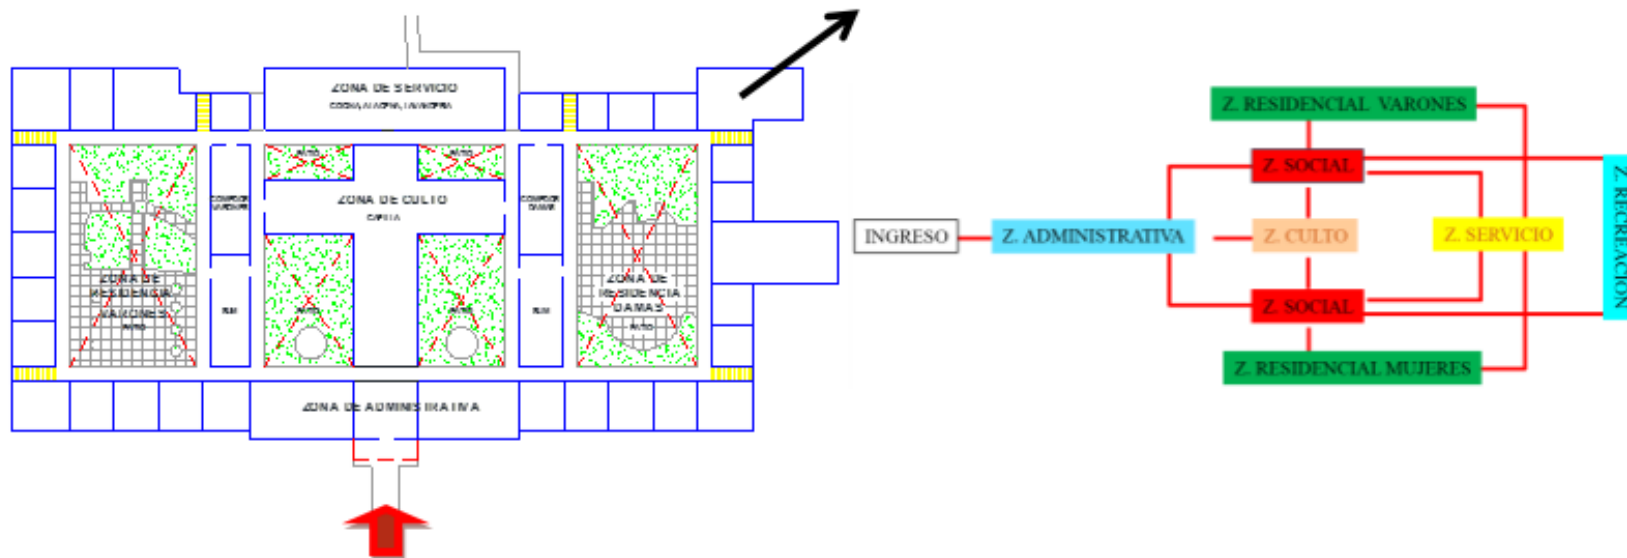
ZONA DE SERVICIO
COCINA, ALACENA, LAVANDERIA

PATIO
PATIO
ZONA DE CULTO
CAPILLA
CORREDOR VARONES
CORREDOR DAMAS

ZONA DE RESIDENCIA VARONES
PATIO
SS.HH
SS.HH
PATIO
PATIO
ZONA DE RESIDENCIA DAMAS
PATIO

ZONA DE ADMINISTRATIVA

Z. RESIDENCIAL VARONES
Z. SOCIAL
INGRESO
Z. ADMINISTRATIVA
Z. CULTO
Z. SERVICIO
Z. RECREACION
Z. SOCIAL
Z. RESIDENCIAL MUJERES